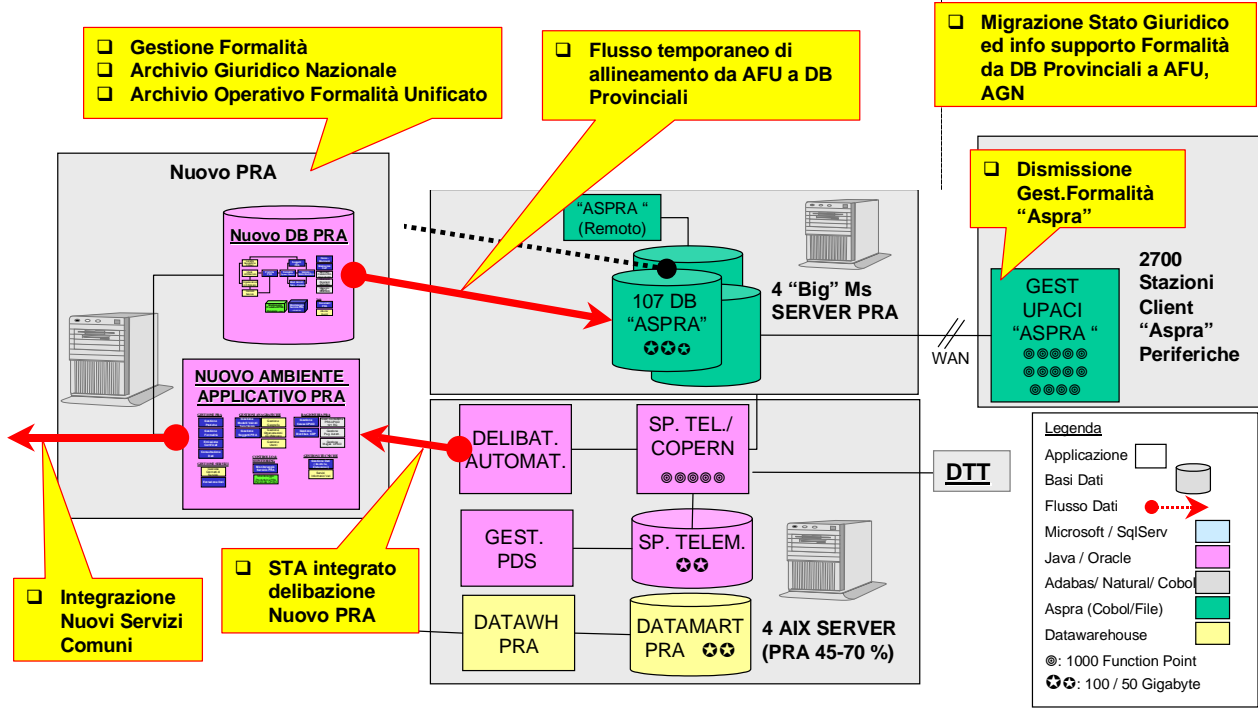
❑ Gestione Formalità
❑ Archivio Giuridico Nazionale
❑ Archivio Operativo Formalità Unificato

❑ Flusso temporaneo di allineamento da AFU a DB Provinciali

❑ Migrazione Stato Giuridico ed info supporto Formalità da DB Provinciali a AFU, AGN

Nuovo PRA

Nuovo DB PRA

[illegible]

NUOVO AMBIENTE APPLICATIVO PRA

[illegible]

"ASPRA " (Remoto)

107 DB "ASPRA" ✪✪✪

4 "Big" Ms SERVER PRA

❑ Dismissione Gest.Formalità "Aspra"

GEST UPACI "ASPRA " ◎◎◎◎◎ ◎◎◎◎◎ ◎◎◎◎

2700 Stazioni Client "Aspra" Periferiche

WAN

DELIBAT. AUTOMAT.

SP. TEL./ COPERN ◎◎◎◎◎

DTT

GEST. PDS

SP. TELEM. ✪✪

DATAWH PRA

DATAMART PRA ✪✪

4 AIX SERVER (PRA 45-70 %)

❑ STA integrato delibazione Nuovo PRA

❑ Integrazione Nuovi Servizi Comuni

Legenda
Applicazione
Basi Dati
Flusso Dati
Microsoft / SqlServ
Java / Oracle
Adabas/ Natural/ Cobol
Aspra (Cobol/File)
Datawarehouse
◎: 1000 Function Point
✪✪: 100 / 50 Gigabyte